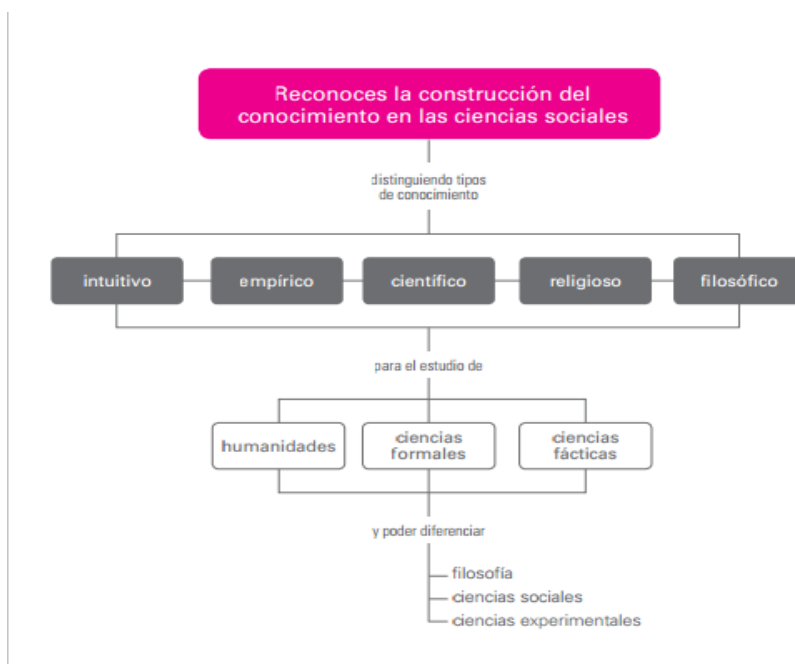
Reconoces la construcción del conocimiento en las ciencias sociales

distinguiendo tipos de conocimiento

intuitivo

empírico

científico

religioso

filosófico

para el estudio de

humanidades

ciencias formales

ciencias fácticas

y poder diferenciar

filosofía

ciencias sociales

ciencias experimentales